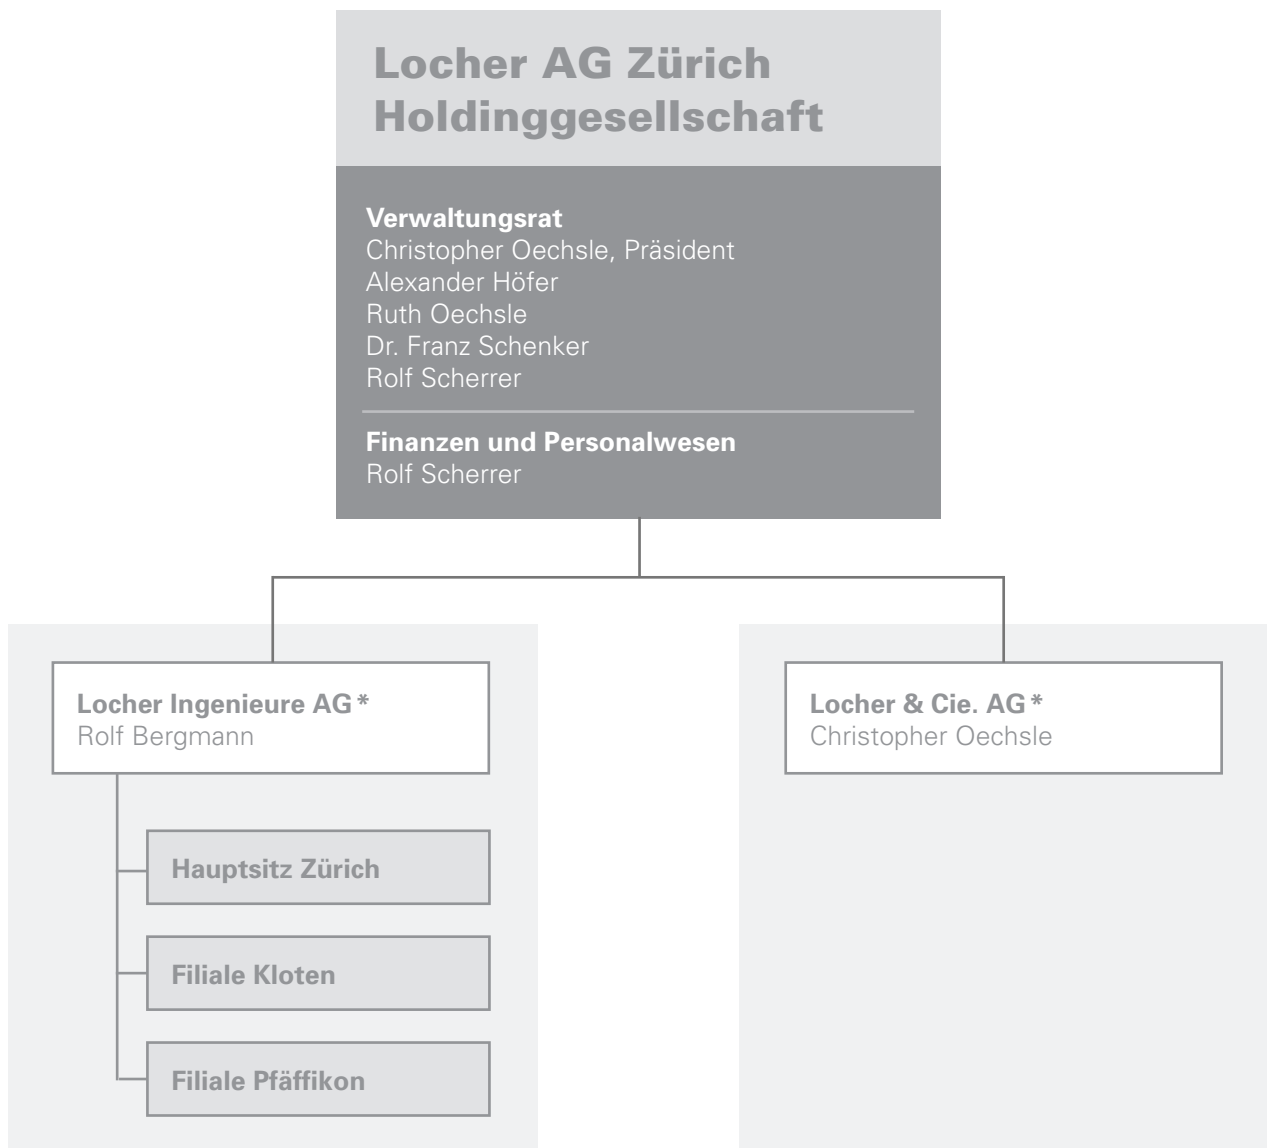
Locher AG Zürich
Holdinggesellschaft

Verwaltungsrat
Christopher Oechsle, Präsident
Alexander Höfer
Ruth Oechsle
Dr. Franz Schenker
Rolf Scherrer

Finanzen und Personalwesen
Rolf Scherrer

Locher Ingenieure AG *
Rolf Bergmann

Hauptsitz Zürich

Filiale Kloten

Filiale Pfäffikon

Locher & Cie. AG *
Christopher Oechsle